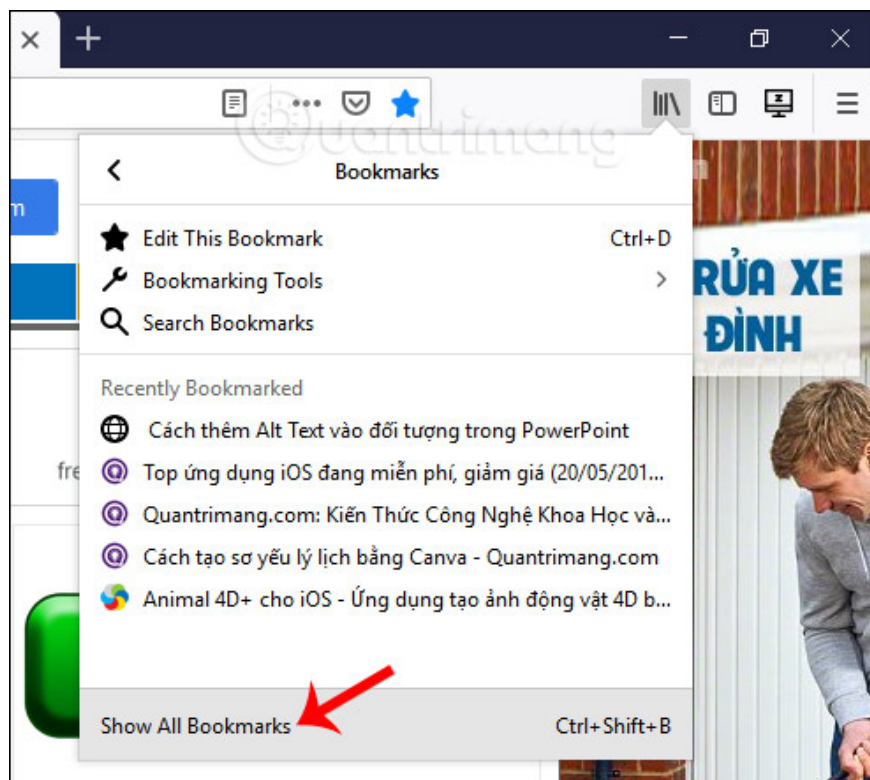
Bookmarks

Edit This Bookmark Ctrl+D
Bookmarking Tools
Search Bookmarks

Recently Bookmarked
Cách thêm Alt Text vào đối tượng trong PowerPoint
Top ứng dụng iOS đang miễn phí, giảm giá (20/05/201...
Quantrimang.com: Kiến Thức Công Nghệ Khoa Học và...
Cách tạo sơ yếu lý lịch bằng Canva - Quantrimang.com
Animal 4D+ cho iOS - Ứng dụng tạo ảnh động vật 4D b...

Show All Bookmarks Ctrl+Shift+B

m
fre
RỬA XE
ĐÌNH